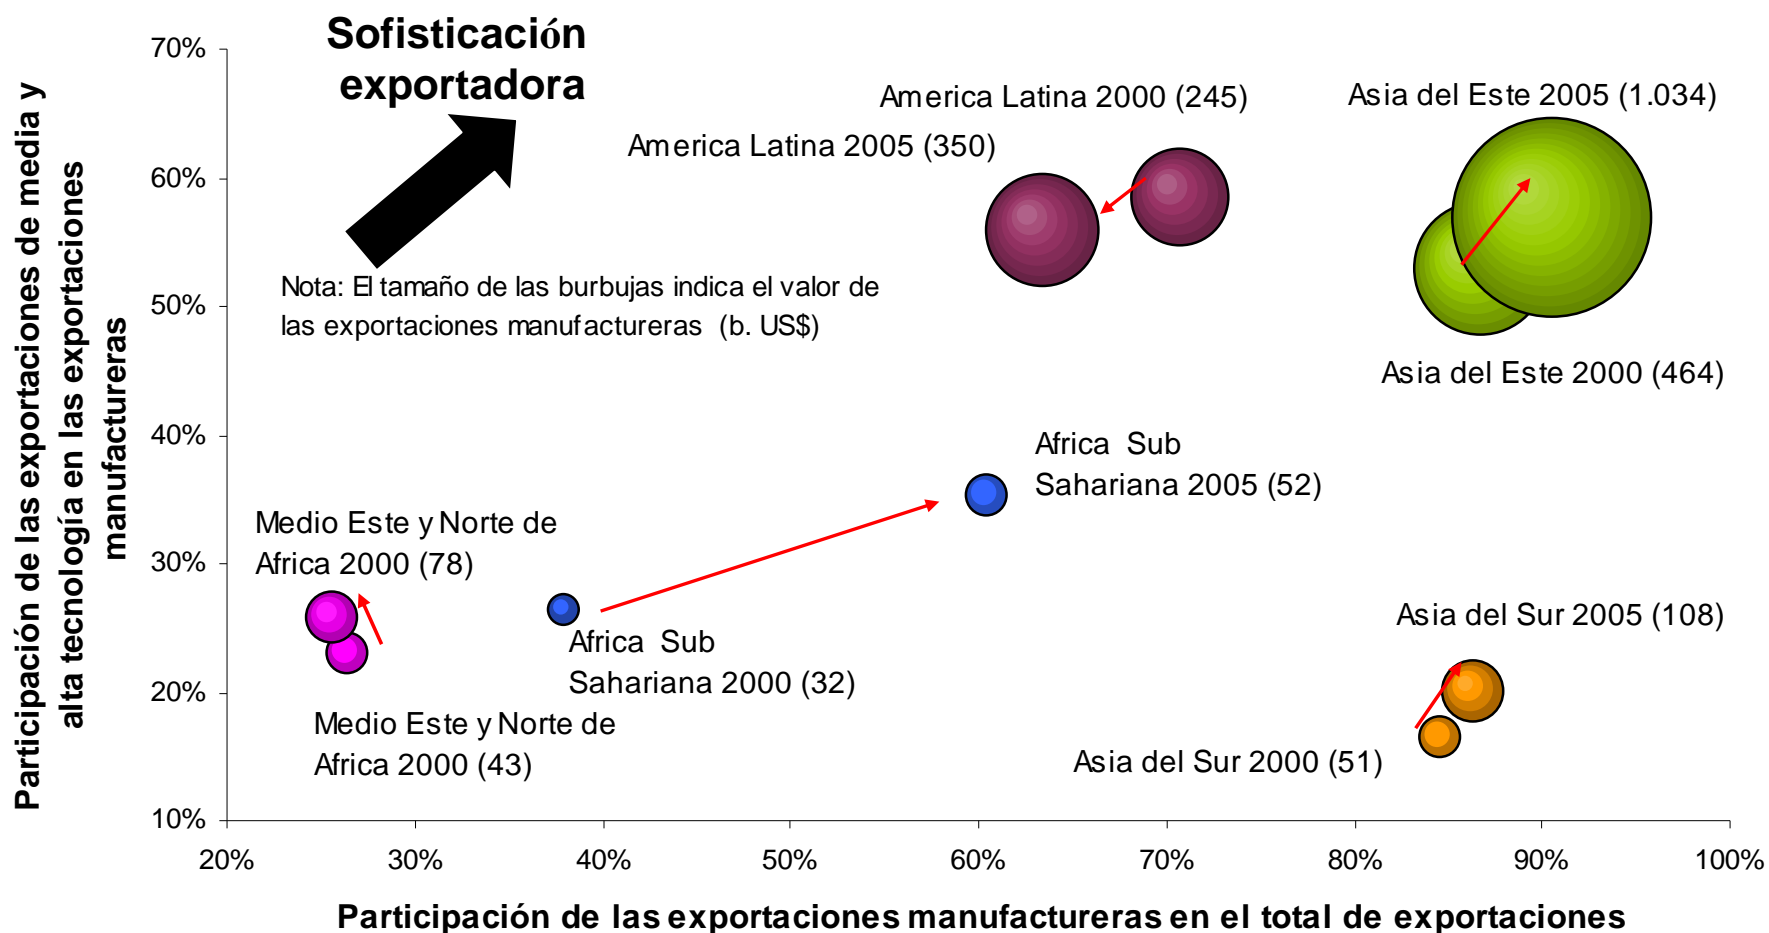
Participación de las exportaciones de media y alta tecnología en las exportaciones manufactureras

70%
60%
50%
40%
30%
20%
10%

Sofisticación exportadora

America Latina 2000 (245)
Asia del Este 2005 (1.034)
America Latina 2005 (350)

Nota: El tamaño de las burbujas indica el valor de las exportaciones manufactureras (b. US$)

Asia del Este 2000 (464)

Africa Sub Sahariana 2005 (52)

Medio Este y Norte de Africa 2000 (78)

Asia del Sur 2005 (108)

Africa Sub Sahariana 2000 (32)

Medio Este y Norte de Africa 2000 (43)

Asia del Sur 2000 (51)

20%
30%
40%
50%
60%
70%
80%
90%
100%

Participación de las exportaciones manufactureras en el total de exportaciones